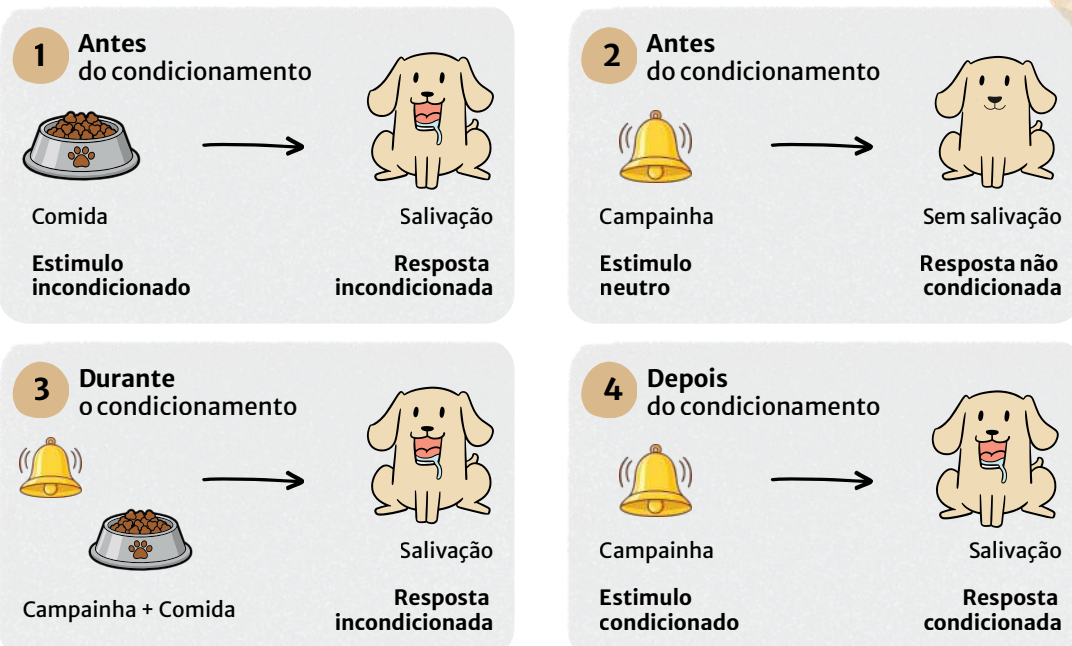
1 Antes do condicionamento

Comida

Estimulo incondicionado

Salivação

Resposta incondicionada

2 Antes do condicionamento

Campainha

Estimulo neutro

Sem salivação

Resposta não condicionada

3 Durante o condicionamento

Campainha + Comida

Salivação

Resposta incondicionada

4 Depois do condicionamento

Campainha

Estimulo condicionado

Salivação

Resposta condicionada